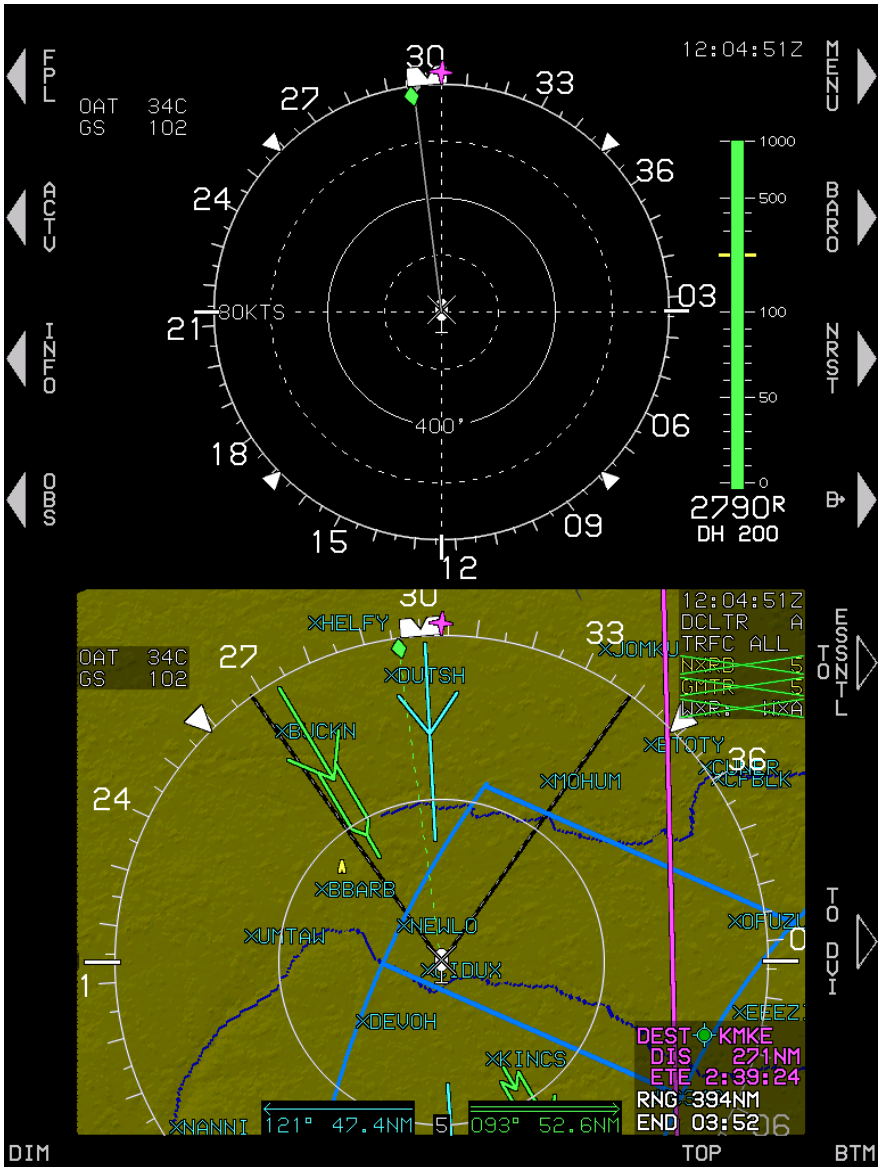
FPL

ACTV

INFO

OBS

MENU

BARO

NRST

B▸

12:04:51Z

OAT 34C
GS 102

30
33
36
03
06
09
12
15
18
21
24
27

30KTS
400'

1000
500
100
50
0

2790R
DH 200

30
33
27
24
36

12:04:51Z
DCLTR A
TRFC ALL
NXRD 5
GMTR 5
WX: WXA

OAT 34C
GS 102

HELFY
DUTSH
JOMKU
BUCKN
ETOTY
CUPBR
CPBLK
MOHUM
BBARB
NEWLO
UMTAW
IDUX
OFUZI
EEEZI
DEVOH
KINCS
NANNI

DEST KMKE
DIS 271NM
ETE 2:39:24
RNG 394NM
END 03:52

121° 47.4NM
5
093° 52.6NM

TO ESSNTL

TO DVI

DIM
TOP
BTM